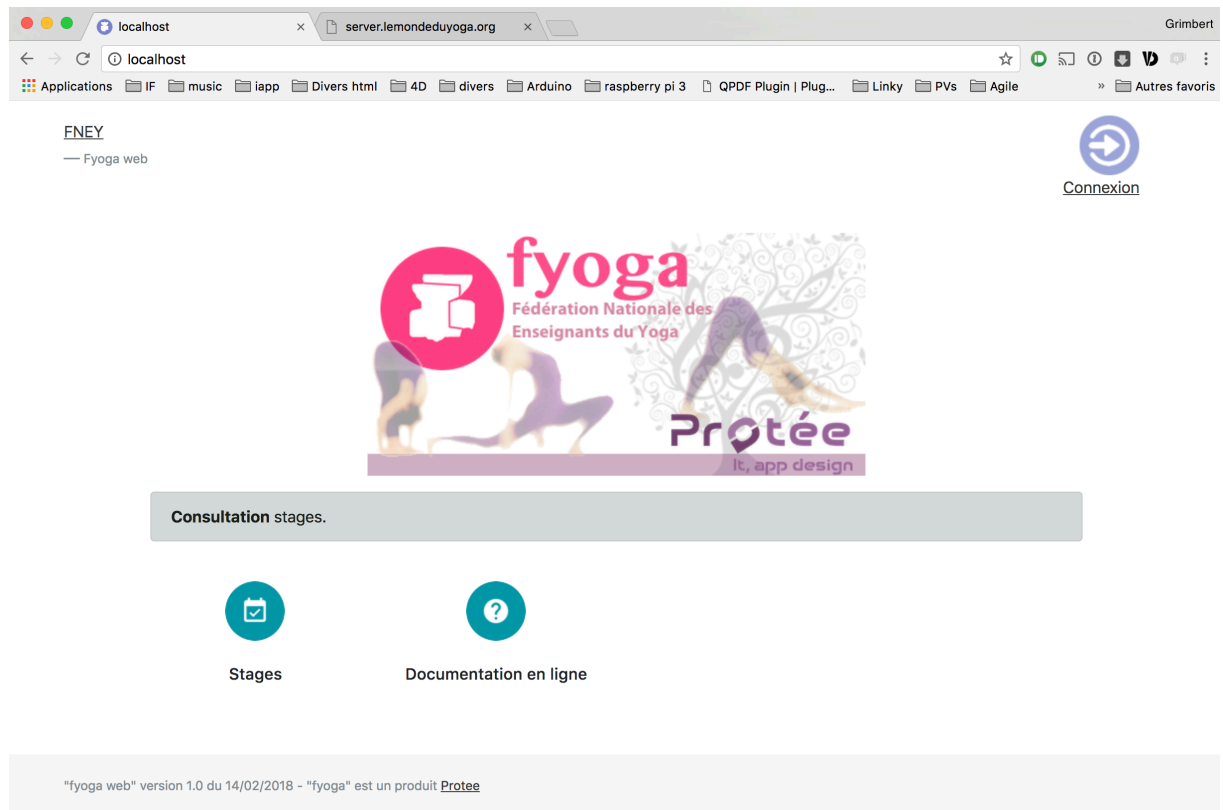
localhost ×
server.lemondeduyoga.org ×
Grimbert

localhost

Applications IF music iapp Divers html 4D divers Arduino raspberry pi 3 QPDF Plugin | Plug... Linky PVs Agile » Autres favoris

FNEY
— Fyoga web

Connexion

fyoga
Fédération Nationale des Enseignants du Yoga
Protée
It, app design

**Consultation** stages.

Stages

Documentation en ligne

"fyoga web" version 1.0 du 14/02/2018 - "fyoga" est un produit Protee